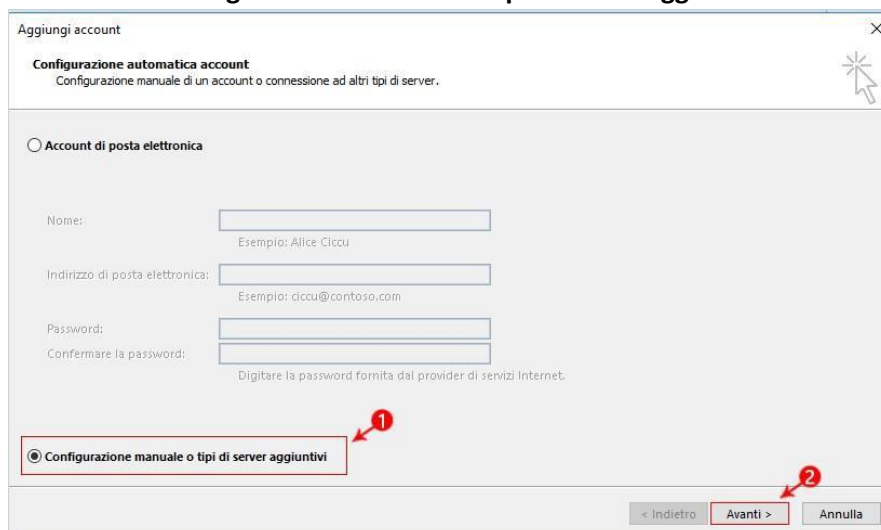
Aggiungi account

×

Configurazione automatica account
Configurazione manuale di un account o connessione ad altri tipi di server.

Account di posta elettronica

Nome:

Esempio: Alice Ciccu

Indirizzo di posta elettronica:

Esempio: ciccu@contoso.com

Password:

Confermare la password:

Digitare la password fornita dal provider di servizi Internet.

1

Configurazione manuale o tipi di server aggiuntivi

2

< Indietro

Avanti >

Annulla